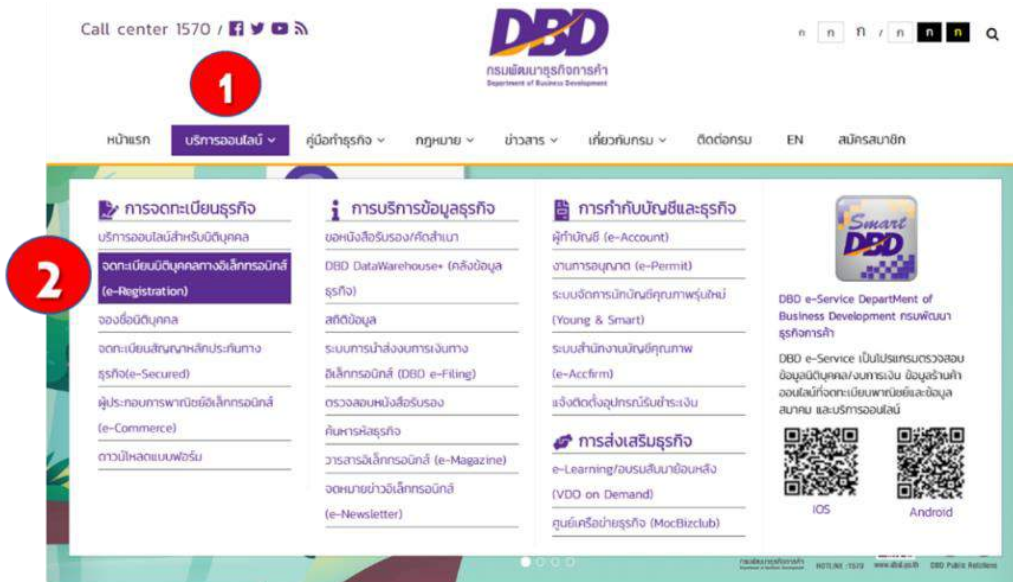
Call center 1570 /

DBD
กรมพัฒนาธุรกิจการค้า
Department of Business Development

ก ก ก / ก ก ก

1

หน้าแรก บริการออนไลน์ คู่มือทำธุรกิจ กฎหมาย ข่าวสาร เกี่ยวกับกรม ติดต่อกรม EN สมัครสมาชิก

การจดทะเบียนธุรกิจ
บริการออนไลน์สำหรับนิติบุคคล
2
จดทะเบียนนิติบุคคลทางอิเล็กทรอนิกส์ (e-Registration)
จองชื่อนิติบุคคล
จดทะเบียนสัญญาหลักประกันทางธุรกิจ(e-Secured)
ผู้ประกอบการพาณิชย์อิเล็กทรอนิกส์ (e-Commerce)
ดาวน์โหลดแบบฟอร์ม

การบริการข้อมูลธุรกิจ
ขอหนังสือรับรอง/คัดสำเนา
DBD DataWarehouse+ (คลังข้อมูลธุรกิจ)
สถิติข้อมูล
ระบบการนำส่งงบการเงินทางอิเล็กทรอนิกส์ (DBD e-Filing)
ตรวจสอบหนังสือรับรอง
ค้นหารหัสธุรกิจ
วารสารอิเล็กทรอนิกส์ (e-Magazine)
จดหมายข่าวอิเล็กทรอนิกส์ (e-Newsletter)

การกำกับบัญชีและธุรกิจ
ผู้ทำบัญชี (e-Account)
งานการอนุญาต (e-Permit)
ระบบจัดการนักบัญชีคุณภาพรุ่นใหม่ (Young & Smart)
ระบบสำนักงานบัญชีคุณภาพ (e-Accfirm)
แจ้งติดตั้งอุปกรณ์รับชำระเงิน

การส่งเสริมธุรกิจ
e-Learning/อบรมสัมมนาย้อนหลัง (VDO on Demand)
ศูนย์เครือข่ายธุรกิจ (MocBizclub)

Smart DBD
DBD e-Service Department of Business Development กรมพัฒนาธุรกิจการค้า
DBD e-Service เป็นโปรแกรมตรวจสอบข้อมูลนิติบุคคล/งบการเงิน ข้อมูลร้านค้าออนไลน์ที่จดทะเบียนพาณิชย์และข้อมูลสมาคม และบริการออนไลน์
iOS Android

HOTLINE : 1570 www.dbd.go.th DBD Public Relations